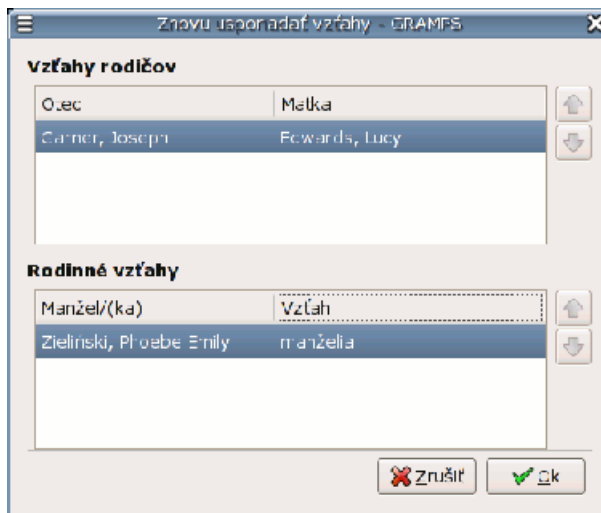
Znovu usporiadať vzťahy - GRAMPS

Vzťahy rodičov

| Otec | Matka |
|---|---|
| Garner, Joseph | Edwards, Lucy |

Rodinné vzťahy

| Manžel/(ka) | Vzťah |
|---|---|
| Zieliński, Phoebe Emily | manželia |

Zrušiť
Ok